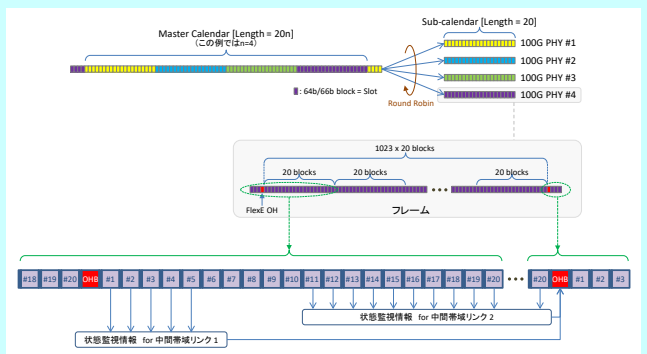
Master Calendar [Length = 20n]
（この例ではn=4）

Sub-calendar [Length = 20]

100G PHY #1
100G PHY #2
100G PHY #3
100G PHY #4

: 64b/66b block = Slot

Round Robin

1023 x 20 blocks

20 blocks
20 blocks
20 blocks

• • •

FlexE OH

フレーム

#18 #19 #20 OHB #1 #2 #3 #4 #5 #6 #7 #8 #9 #10 #11 #12 #13 #14 #15 #16 #17 #18 #19 #20 • • • #20 OHB #1 #2 #3

状態監視情報 for 中間帯域リンク 2

状態監視情報 for 中間帯域リンク 1